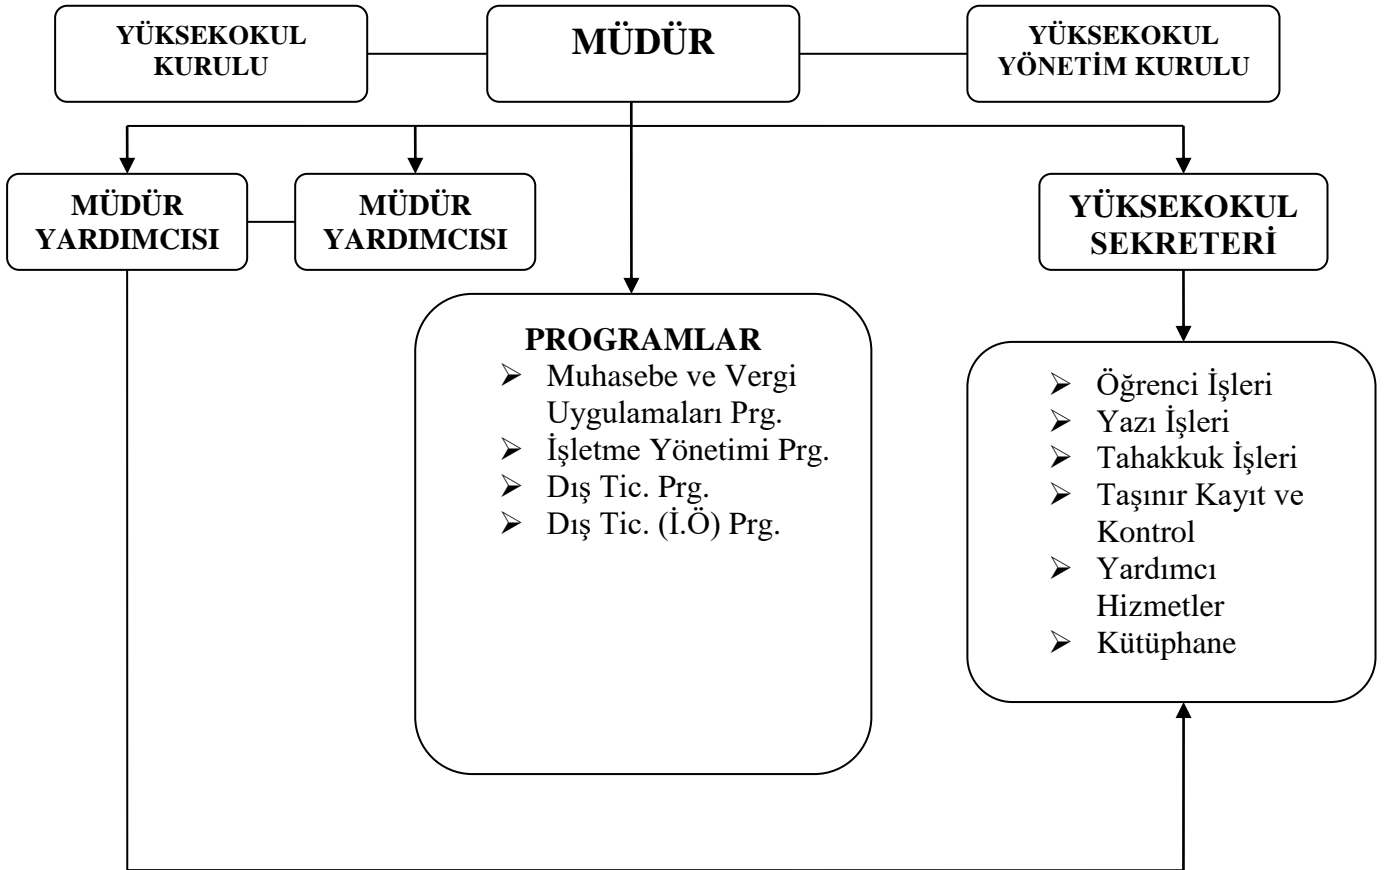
YÜKSEKOKUL KURULU

MÜDÜR

YÜKSEKOKUL YÖNETİM KURULU

MÜDÜR YARDIMCISI

MÜDÜR YARDIMCISI

YÜKSEKOKUL SEKRETERİ

PROGRAMLAR
- Muhasebe ve Vergi Uygulamaları Prg.
- İşletme Yönetimi Prg.
- Dış Tic. Prg.
- Dış Tic. (İ.Ö) Prg.

- Öğrenci İşleri
- Yazı İşleri
- Tahakkuk İşleri
- Taşınır Kayıt ve Kontrol
- Yardımcı Hizmetler
- Kütüphane